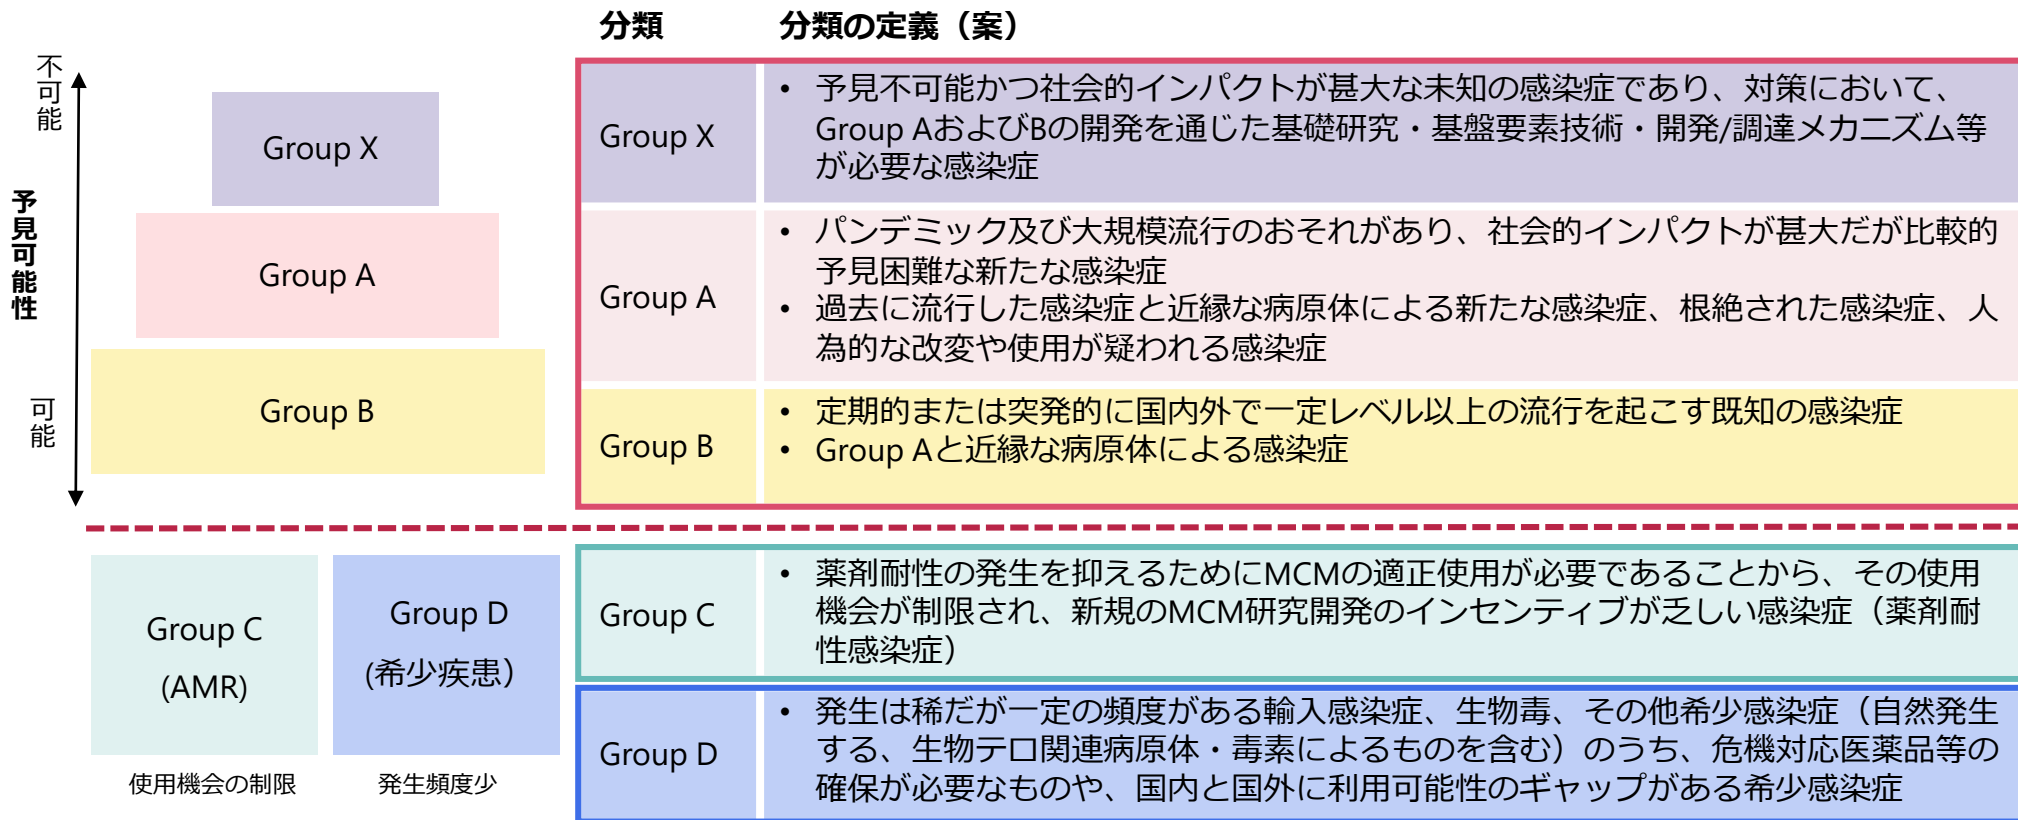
不可能

予見可能性

可能

Group X

Group A

Group B

Group C
(AMR)

使用機会の制限

Group D
(希少疾患)

発生頻度少

| 分類 | 分類の定義（案） |
|---|---|
| Group X | • 予見不可能かつ社会的インパクトが甚大な未知の感染症であり、対策において、Group AおよびBの開発を通じた基礎研究・基盤要素技術・開発/調達メカニズム等が必要な感染症 |
| Group A | • パンデミック及び大規模流行のおそれがあり、社会的インパクトが甚大だが比較的予見困難な新たな感染症<br>• 過去に流行した感染症と近縁な病原体による新たな感染症、根絶された感染症、人為的な改変や使用が疑われる感染症 |
| Group B | • 定期的または突発的に国内外で一定レベル以上の流行を起こす既知の感染症<br>• Group Aと近縁な病原体による感染症 |
| Group C | • 薬剤耐性の発生を抑えるためにMCMの適正使用が必要であることから、その使用機会が制限され、新規のMCM研究開発のインセンティブが乏しい感染症（薬剤耐性感染症） |
| Group D | • 発生は稀だが一定の頻度がある輸入感染症、生物毒、その他希少感染症（自然発生する、生物テロ関連病原体・毒素によるものを含む）のうち、危機対応医薬品等の確保が必要なものや、国内と国外に利用可能性のギャップがある希少感染症 |